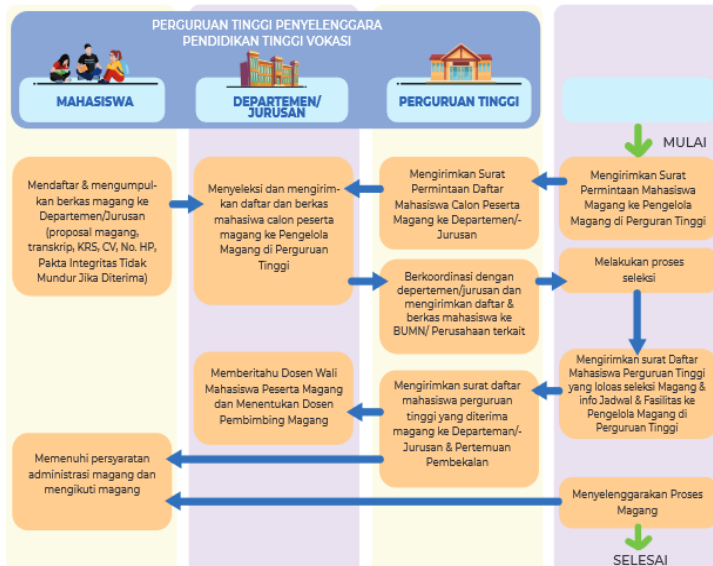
PERGURUAN TINGGI PENYELENGGARA PENDIDIKAN TINGGI VOKASI

MAHASISWA

DEPARTEMEN/ JURUSAN

PERGURUAN TINGGI

MULAI

Mengirimkan Surat Permintaan Mahasiswa Magang ke Pengelola Magang di Perguran Tinggi

Mengirimkan Surat Permintaan Daftar Mahasiswa Calon Peserta Magang ke Departemen/-Jurusan

Menyeleksi dan mengirimkan daftar dan berkas mahasiswa calon peserta magang ke Pengelola Magang di Perguruan Tinggi

Mendaftar & mengumpulkan berkas magang ke Departemen/Jurusan (proposal magang, transkrip, KRS, CV, No. HP, Pakta Integritas Tidak Mundur Jika Diterima)

Berkoordinasi dengan depertemen/jurusan dan mengirimkan daftar & berkas mahasiswa ke BUMN/ Perusahaan terkait

Melakukan proses seleksi

Mengirimkan surat Daftar Mahasiswa Perguruan Tinggi yang loloas seleksi Magang & info Jadwal & Fasilitas ke Pengelola Magang di Perguruan Tinggi

Mengirimkan surat daftar mahasiswa perguruan tinggi yang diterima magang ke Departeman/-Jurusan & Pertemuan Pembekalan

Memberitahu Dosen Wali Mahasiswa Peserta Magang dan Menentukan Dosen Pembimbing Magang

Memenuhi persyaratan administrasi magang dan mengikuti magang

Menyelenggarakan Proses Magang

SELESAI